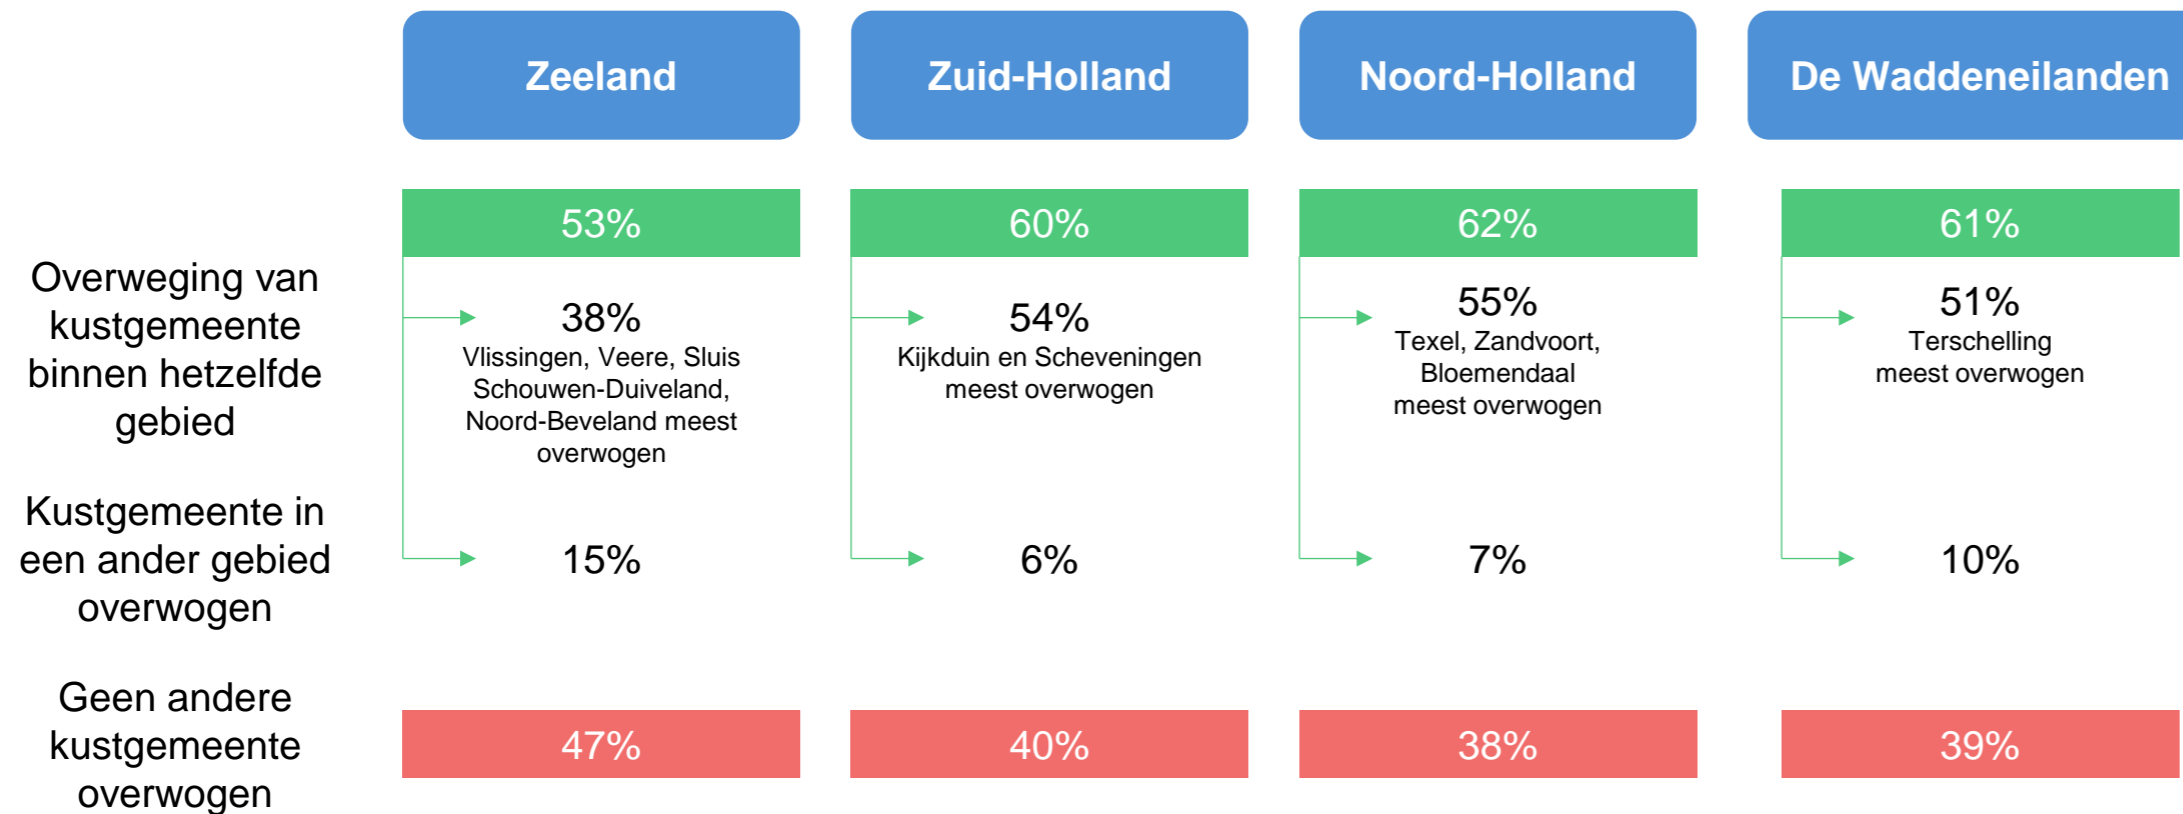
|  | Zeeland | Zuid-Holland | Noord-Holland | De Waddeneilanden |
|---|---|---|---|---|
|  | 53% | 60% | 62% | 61% |
| Overweging van kustgemeente binnen hetzelfde gebied | 38% Vlissingen, Veere, Sluis Schouwen-Duiveland, Noord-Beveland meest overwogen | 54% Kijkduin en Scheveningen meest overwogen | 55% Texel, Zandvoort, Bloemendaal meest overwogen | 51% Terschelling meest overwogen |
| Kustgemeente in een ander gebied overwogen | 15% | 6% | 7% | 10% |
| Geen andere kustgemeente overwogen | 47% | 40% | 38% | 39% |